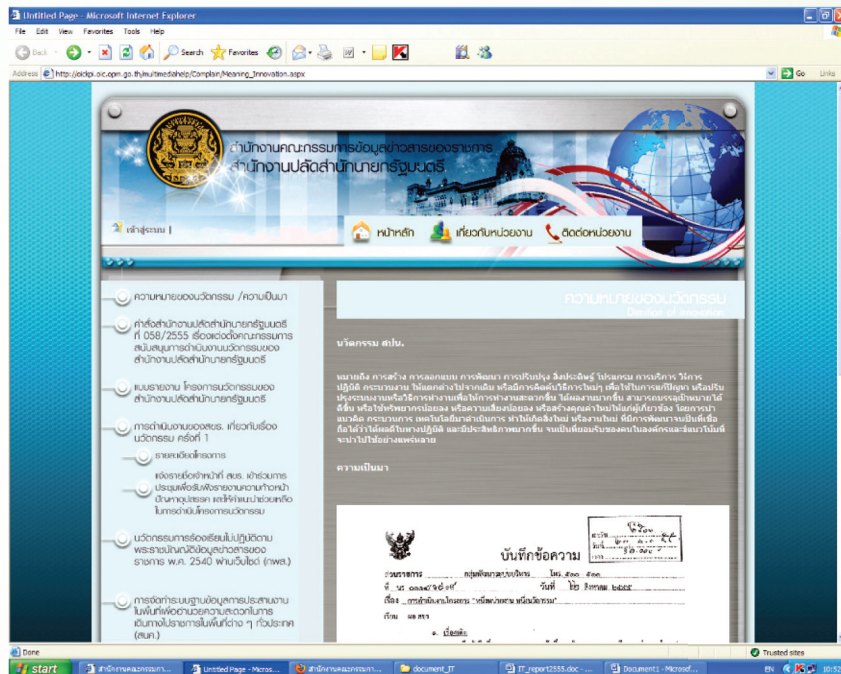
Untitled Page - Microsoft Internet Explorer

File Edit View Favorites Tools Help

Back Search Favorites

Address http://oicdpi.oic.opm.go.th/multimediahelp/Complain/Meaning_Innovation.aspx Go Links

สำนักงานคณะกรรมการข้อมูลข่าวสารของราชการ
สำนักงานปลัดสำนักนายกรัฐมนตรี

เข้าสู่ระบบ |

หน้าหลัก เกี่ยวกับหน่วยงาน ติดต่อหน่วยงาน

ความหมายของนวัตกรรม /ความเป็นมา

คำสั่งสำนักงานปลัดสำนักนายกรัฐมนตรี ที่ 058/2555 เรื่องแต่งตั้งคณะกรรมการสนับสนุนการดำเนินงานนวัตกรรมของสำนักงานปลัดสำนักนายกรัฐมนตรี

แบบรายงาน โครงการนวัตกรรมของสำนักงานปลัดสำนักนายกรัฐมนตรี

การดำเนินงานของสขร. เกี่ยวกับเรื่องนวัตกรรม ครั้งที่ 1

รายละเอียดโครงการ

แจ้งรายชื่อเจ้าหน้าที่ สขร. เข้าร่วมการประชุมเพื่อรับฟังรายงานความก้าวหน้า ปัญหาอุปสรรค และให้คำแนะนำช่วยเหลือในการดำเนินโครงการนวัตกรรม

นวัตกรรมการร้องเรียนไม่ปฏิบัติตามพระราชบัญญัติข้อมูลข่าวสารของราชการ พ.ศ. 2540 ผ่านเว็บไซต์ (กขร.)

การจัดการระบบฐานข้อมูลการประสานงานในพื้นที่เพื่ออำนวยความสะดวกในการเดินทางไปราชการในพื้นที่ต่าง ๆ ทั่วประเทศ (สนค.)

ความหมายของนวัตกรรม
Meaning of innovation

นวัตกรรม สปน.

หมายถึง การสร้าง การออกแบบ การพัฒนา การปรับปรุง สิ่งประดิษฐ์ โปรแกรม การบริการ วิธีการปฏิบัติ กระบวนงาน ให้แตกต่างไปจากเดิม หรือมีการคิดค้นวิธีการใหม่ๆ เพื่อใช้ในการแก้ปัญหา หรือปรับปรุงระบบงานหรือวิธีการทำงานเพื่อให้การทำงานสะดวกขึ้น ได้ผลงานมากขึ้น สามารถบรรลุเป้าหมายได้ดีขึ้น หรือใช้ทรัพยากรน้อยลง หรือความเสี่ยงน้อยลง หรือสร้างคุณค่าใหม่ให้แก่ผู้เกี่ยวข้อง โดยการนำแนวคิด กระบวนการ เทคโนโลยีมาดำเนินการ ทำให้เกิดสิ่งใหม่ หรือง่ายขึ้น ที่มีการพัฒนาจนเป็นที่เชื่อถือได้ว่าให้ผลดีในทางปฏิบัติ และมีประสิทธิภาพมากขึ้น จนเป็นที่ยอมรับของคนในองค์กรและแนวโน้มที่จะนำไปใช้อย่างแพร่หลาย

ความเป็นมา

บันทึกข้อความ

ส่วนราชการ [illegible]
ที่ นร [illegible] วันที่ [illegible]
เรื่อง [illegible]
เรียน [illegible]

Done Trusted sites

start Untitled Page - Micros... document_IT IT_report2555.doc - ... Document1 - Microsof... EN 10:52